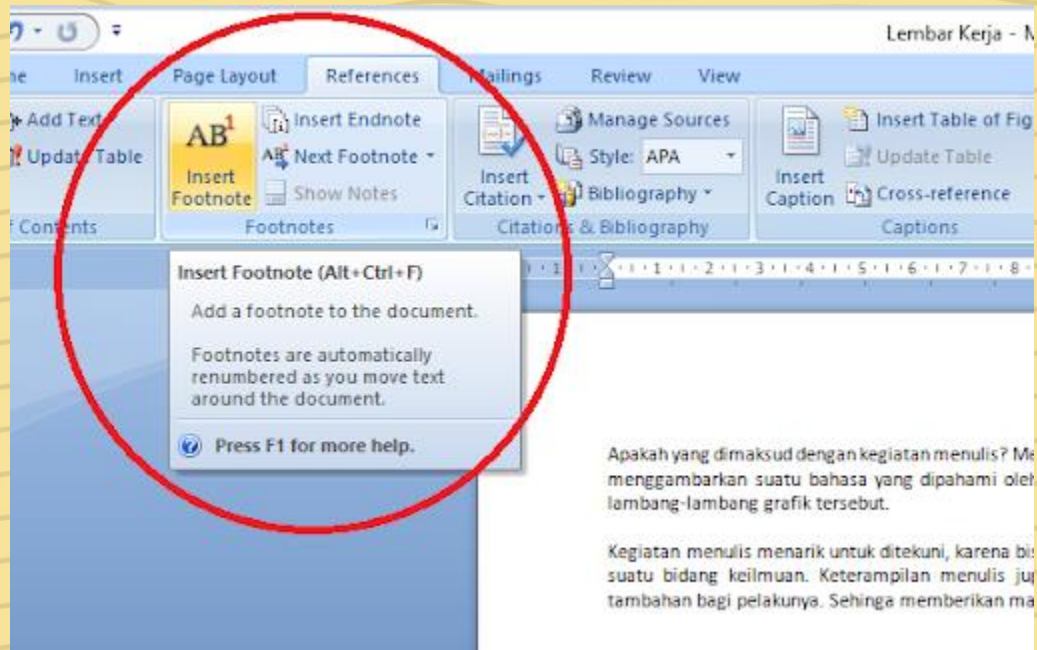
Lembar Kerja - M

ne Insert Page Layout References Mailings Review View

Add Text
Update Table
f Contents

AB¹
Insert Footnote
Insert Endnote
Next Footnote
Show Notes
Footnotes

Insert Citation
Manage Sources
Style: APA
Bibliography
Citations & Bibliography

Insert Caption
Insert Table of Fig
Update Table
Cross-reference
Captions

Insert Footnote (Alt+Ctrl+F)

Add a footnote to the document.

Footnotes are automatically renumbered as you move text around the document.

Press F1 for more help.

Apakah yang dimaksud dengan kegiatan menulis? Me menggambarkan suatu bahasa yang dipahami oleh lambang-lambang grafik tersebut.

Kegiatan menulis menarik untuk ditekuni, karena bis suatu bidang keilmuan. Keterampilan menulis jup tambahan bagi pelakunya. Sehinga memberikan ma